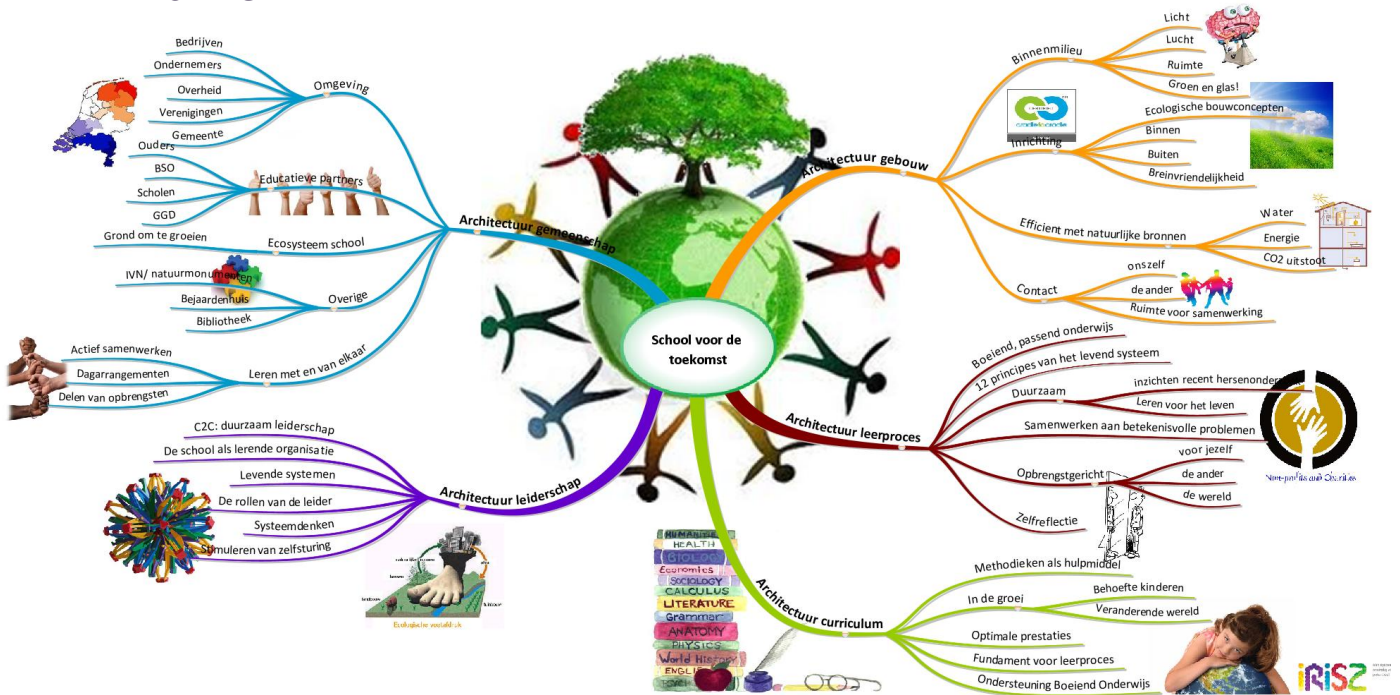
School voor de toekomst

Architectuur gemeenschap
Omgeving
Bedrijven
Ondernemers
Overheid
Verenigingen
Gemeente
Educatieve partners
Ouders
BSO
Scholen
GGD
Ecosysteem school
Grond om te groeien
Overige
IVN/ natuurmonumenten
Bejaardenhuis
Bibliotheek
Leren met en van elkaar
Actief samenwerken
Dagarrangementen
Delen van opbrengsten

Architectuur leiderschap
C2C: duurzaam leiderschap
De school als lerende organisatie
Levende systemen
De rollen van de leider
Systeemdenken
Stimuleren van zelfsturing
Ecologische voetafdruk

Architectuur gebouw
Binnenmilieu
Licht
Lucht
Ruimte
Groen en glas!
Inrichting
Ecologische bouwconcepten
Binnen
Buiten
Breinvriendelijkheid
Efficient met natuurlijke bronnen
Water
Energie
CO2 uitstoot
Contact
onszelf
de ander
Ruimte voor samenwerking

Architectuur leerproces
Boeiend, passend onderwijs
12 principes van het levend systeem
Duurzaam
inzichten recent hersenonderzoek
Leren voor het leven
Samenwerken aan betekenisvolle problemen
Opbrengstgericht
voor jezelf
de ander
de wereld
Zelfreflectie

Architectuur curriculum
Methodieken als hulpmiddel
In de groei
Behoefte kinderen
Veranderende wereld
Optimale prestaties
Fundament voor leerproces
Ondersteuning Boeiend Onderwijs

HUMANITIES
HEALTH
BIOLOGY
Economics
SOCIOLOGY
CALCULUS
LITERATURE
Grammar
ANATOMY
PHYSICS
World History
ENGLISH

iRiSZ